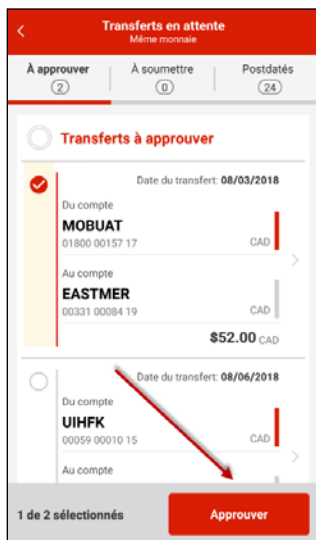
Transferts en attente
Même monnaie

À approuver
2

À soumettre
0

Postdatés
24

Transferts à approuver

Date du transfert: 08/03/2018

Du compte
MOBUAT
01800 00157 17
CAD

Au compte
EASTMER
00331 00084 19
CAD

$52.00 CAD

Date du transfert: 08/06/2018

Du compte
UIHFK
00059 00010 15
CAD

Au compte

1 de 2 sélectionnés

Approuver